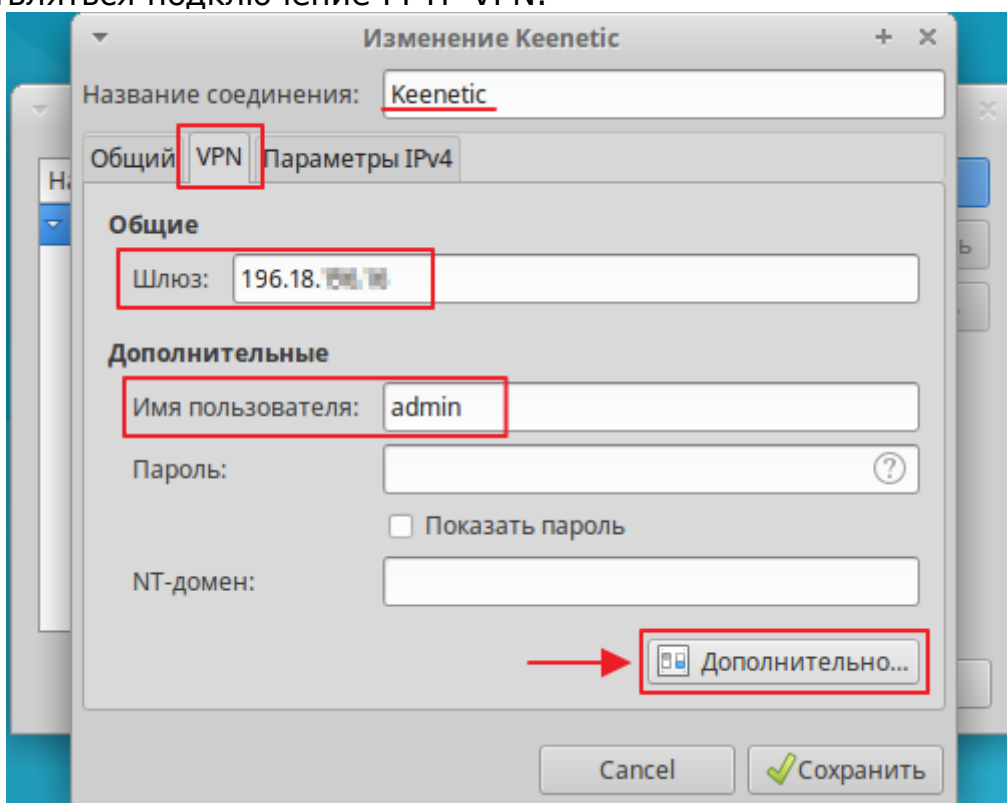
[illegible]

Изменение Keenetic

Название соединения: Keenetic

Общий | VPN | Параметры IPv4

Общие

Шлюз: 196.18.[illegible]

Дополнительные

Имя пользователя: admin

Пароль:

Показать пароль

NT-домен:

Дополнительно...

Cancel

Сохранить